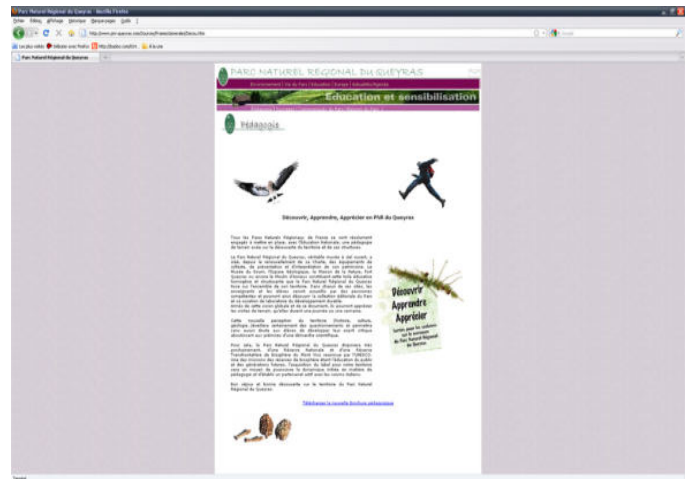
Parc Naturel Régional du Queyras - Mozilla Firefox

Fichier Édition Affichage Historique Marque-pages Outils ?

http://www.pnr-queyras.com/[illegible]

Les plus visités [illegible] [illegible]

Parc Naturel Régional du Queyras

PARC NATUREL REGIONAL DU QUEYRAS

Education et sensibilisation

Pédagogie

Découvrir, Apprendre, Apprécier en PNR du Queyras

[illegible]

Découvrir Apprendre Apprécier

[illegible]

Télécharger la nouvelle brochure pédagogique

Terminé